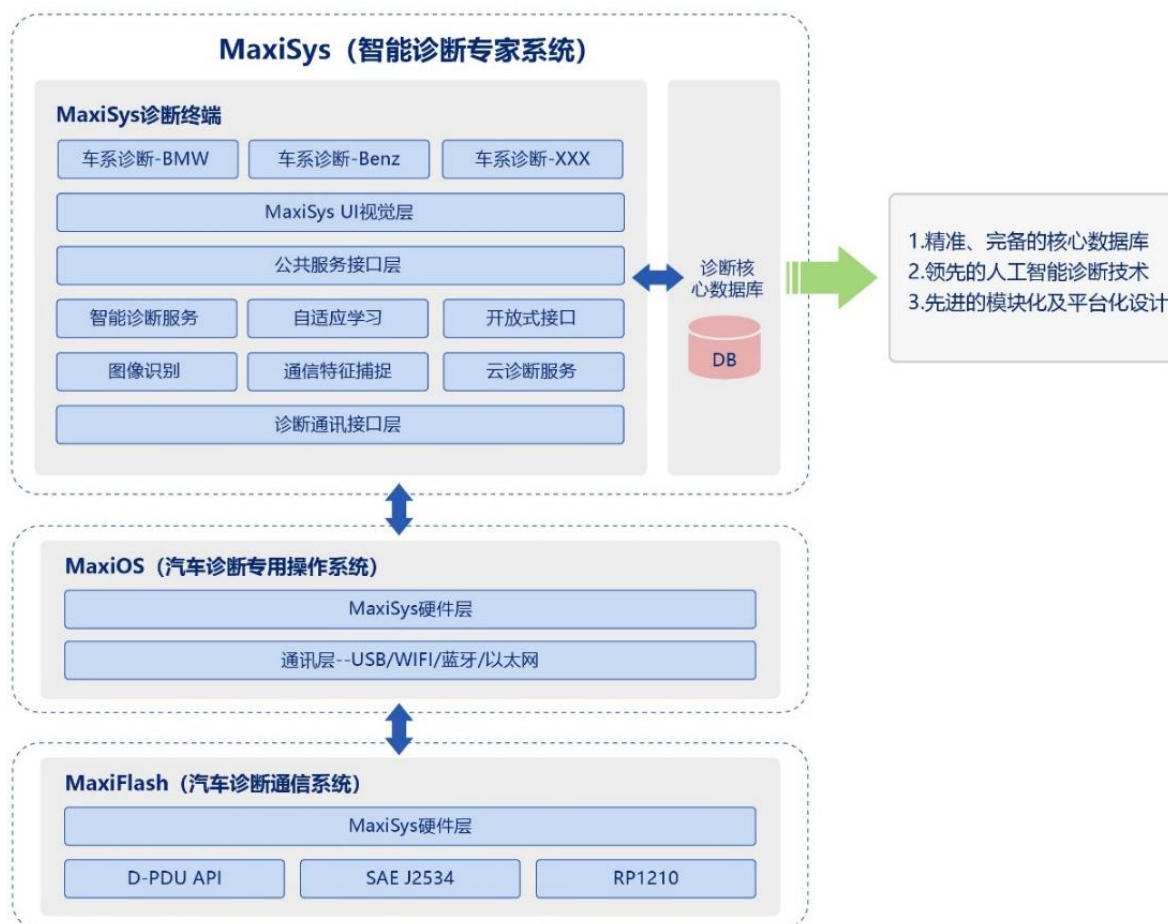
MaxiSys（智能诊断专家系统）

MaxiSys诊断终端

车系诊断-BMW

车系诊断-Benz

车系诊断-XXX

MaxiSys UI视觉层

公共服务接口层

智能诊断服务

自适应学习

开放式接口

图像识别

通信特征捕捉

云诊断服务

诊断通讯接口层

诊断核心数据库

DB

1.精准、完备的核心数据库
2.领先的人工智能诊断技术
3.先进的模块化及平台化设计

MaxiOS（汽车诊断专用操作系统）

MaxiSys硬件层

通讯层--USB/WIFI/蓝牙/以太网

MaxiFlash（汽车诊断通信系统）

MaxiSys硬件层

D-PDU API

SAE J2534

RP1210